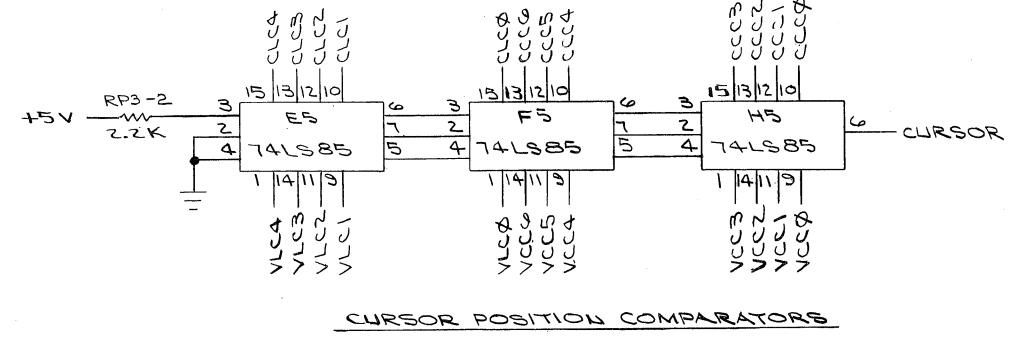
CLC4 CLC3 CLC2 CLC1
15 13 12 10
+5V RP3-2 2.2K
3 2 4
E5
74LS85
6 7 5
1 14 11 9
VLC4 VLC3 VLC2 VLC1

CLCØ CCC9 CCC5 CCC4
15 13 12 10
3 2 4
F5
74LS85
6 7 5
1 14 11 9
VLCØ VCC9 VCC5 VCC4

CCC3 CCC2 CCC1 CCCØ
15 13 12 10
3 2 4
H5
74LS85
6
CURSOR
1 14 11 9
VCC3 VCC2 VCC1 VCCØ

CURSOR POSITION COMPARATORS